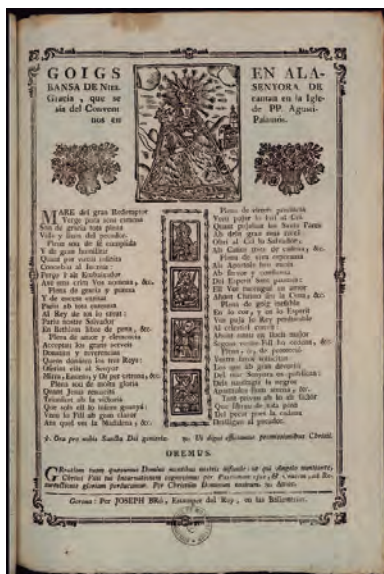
GOIGS EN ALABANSA DE Ntra. SENYORA DE Gracia, que se cantan en la Iglesia del Convent de PP. Agustinos en Palamós.

MARE del gran Redemptor
Verge pura sens consenti
Sou de gracia tota plena
Vida y llum del pecador.
Plena sou de tè complida
Y de gran humildat
Quant per vostre infinita
Consentiu al Increat:
Perqué Y als Emmanuel
Ans mes curat Vos aconsenta, &c.
Plena de gracia y puresa
Y de sorets curats
Pleta ab bon contenta
Al Rey de tot lo creat:
Paris nostre Salvador
En Bethlem lloc de pena, &c.
Plena de amor y clemencia
Acompañau los grans servents
Donantos y reverencias
Quant diuhaus los tres Reys:
Oferint ells al Senyor
Mirra, Encens, y Or per estrena, &c.
Plena sou de molta gloria
Quant Jesus resuscità
Triumfant ab la victoria
Que sols ell no siguè guanya:
Veus lo Fill ab gran claror
Ans qué ver la Magdalena; &c.

Plena de eterna grandesa
Veent pujar lo Fill al Cel
Quant pujaban los Sants Pares
Ab dols grat ana àl Cel
Obri al Cel lo Salvador,
Ab Cadira pera Cel, &c.
Plena de viva esperansa
Ab Apostols los cors
Ab fervor y confiansa
Del Esperit sant passant:
Ab Vos recorregut per amor
Abans Christo dès la Creu, &c.
Plena de gràs infinita
En lo cor, y en lo Esperit
Vos pujà lo Rey perdurable
Al celestial eternit:
Ahont sens fin Ruxis major
Sagrada vostre Fill be contra, &c.
Plena, y, de pommes
Vostra santa voluntat
Los que ab gran devoció
Del vostre Senyora de palamos:
Dels santiago la negra
Apostolos fans avena, &c.
Tant proveu ab lo sòl fulgor
Que llenan de tota pena
Del post pera la cadena
Desligau al pecador.

℣. Ora pro nobis Sancta Dei genitrix. ℟. Ut digni efficiamur promissionibus Christi.

OREMUS.

GRatiam tuam quaesumus Domine mentibus nostris infunde: ut qui Angelo nuntiante, Christi Filii tui Incarnationem cognovimus per Passionem ejus, & Crucem ad Resurrectionis gloriam perducamur. Per Christum Dominum nostrum. Amen.

Gerona: Per JOSEPH Bró, Estamper del Rey, en las Ballesterias.